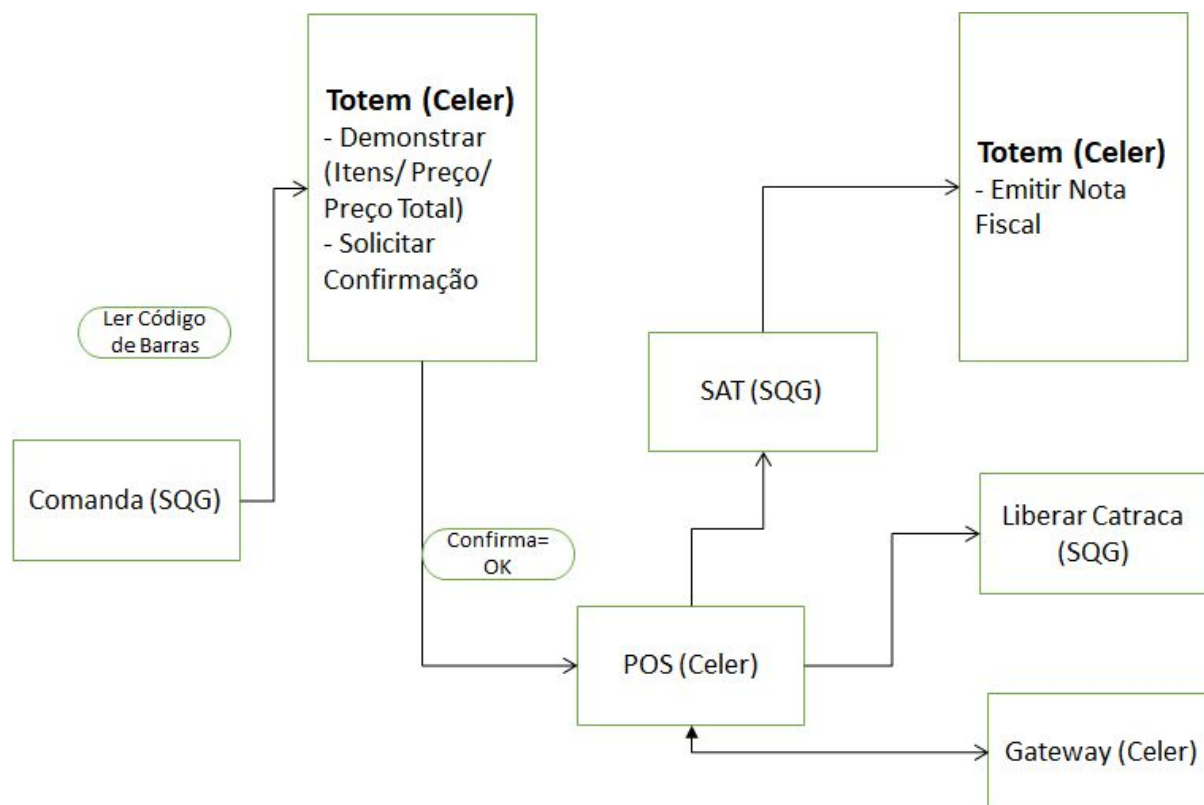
Totem (Celer)
- Demonstrar (Itens/ Preço/ Preço Total)
- Solicitar Confirmação

Totem (Celer)
- Emitir Nota Fiscal

Ler Código de Barras

Comanda (SQG)

SAT (SQG)

Confirma= OK

Liberar Catraca (SQG)

POS (Celer)

Gateway (Celer)